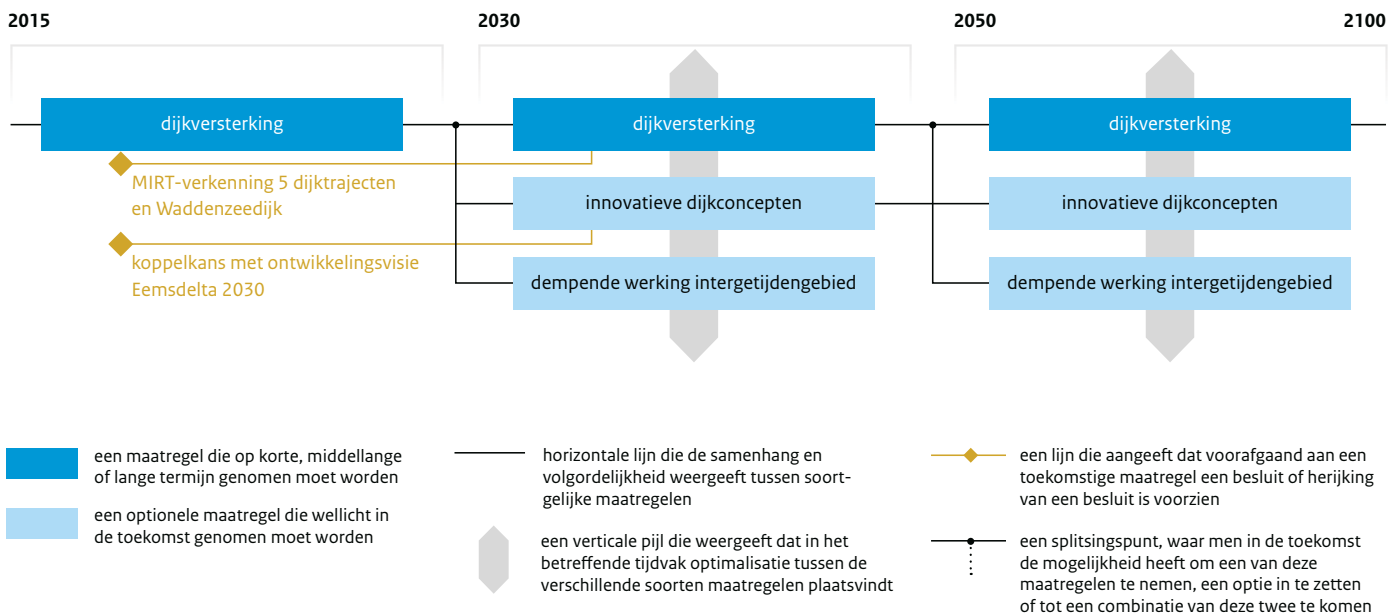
2015

2030

2050

2100

dijkversterking

dijkversterking

dijkversterking

MIRT-verkenning 5 dijktrajecten en Waddenzeedijk

innovatieve dijkconcepten

innovatieve dijkconcepten

koppelkans met ontwikkelingsvisie Eemsdelta 2030

dempende werking intergetijdengebied

dempende werking intergetijdengebied

een maatregel die op korte, middellange of lange termijn genomen moet worden

een optionele maatregel die wellicht in de toekomst genomen moet worden

horizontale lijn die de samenhang en volgordelijkheid weergeeft tussen soortgelijke maatregelen

een verticale pijl die weergeeft dat in het betreffende tijdvak optimalisatie tussen de verschillende soorten maatregelen plaatsvindt

een lijn die aangeeft dat voorafgaand aan een toekomstige maatregel een besluit of herijking van een besluit is voorzien

een splitsingspunt, waar men in de toekomst de mogelijkheid heeft om een van deze maatregelen te nemen, een optie in te zetten of tot een combinatie van deze twee te komen